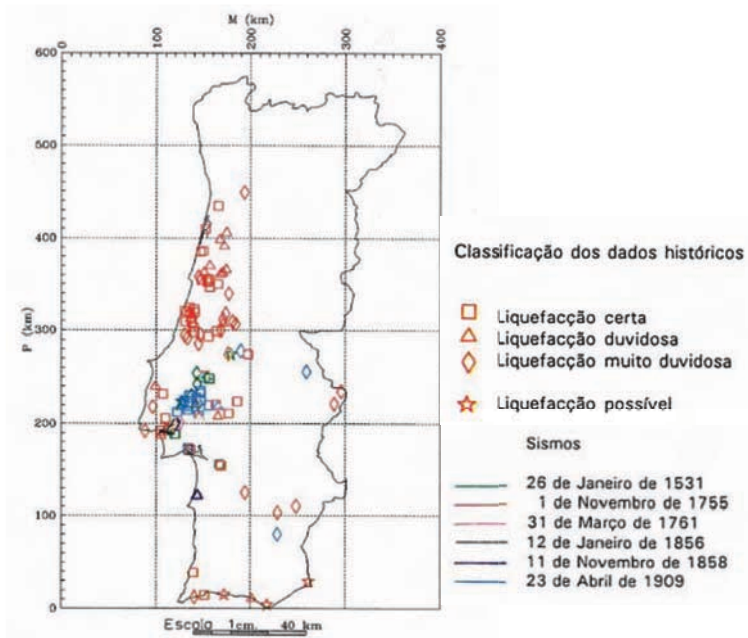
M (km)

0
100
200
300
400

600
500
400
300
200
100
0

P (km)

Classificação dos dados históricos

Liquefacção certa
Liquefacção duvidosa
Liquefacção muito duvidosa

Liquefacção possível

Sismos

26 de Janeiro de 1531
1 de Novembro de 1755
31 de Março de 1761
12 de Janeiro de 1856
11 de Novembro de 1858
23 de Abril de 1909

Escala 1cm. 40 km